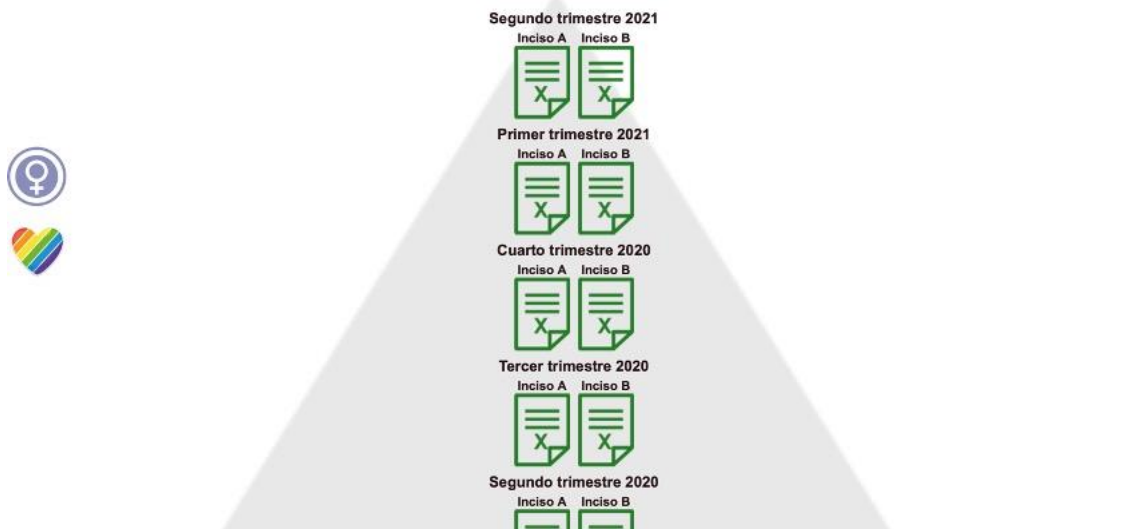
Segundo trimestre 2021
Inciso A Inciso B

Primer trimestre 2021
Inciso A Inciso B

Cuarto trimestre 2020
Inciso A Inciso B

Tercer trimestre 2020
Inciso A Inciso B

Segundo trimestre 2020
Inciso A Inciso B